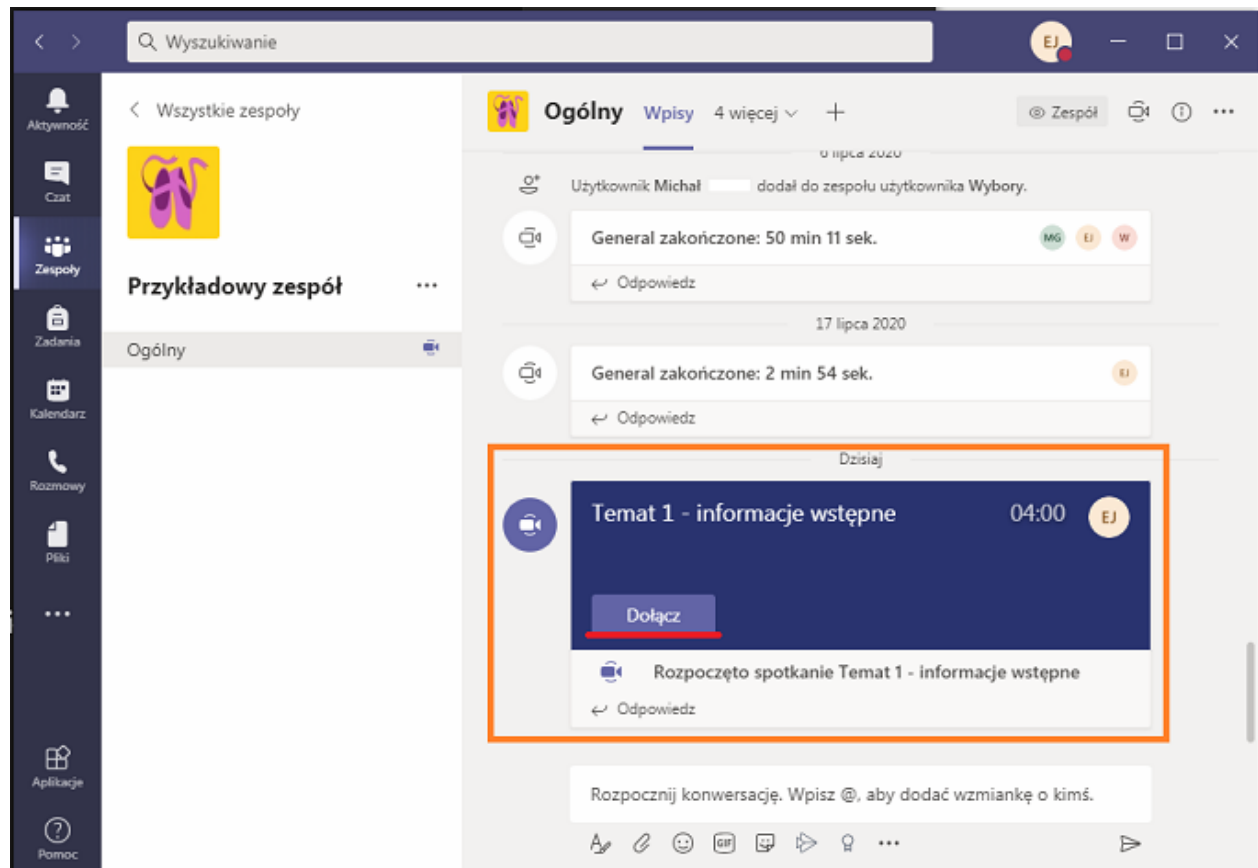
Wyszukiwanie

EJ

Aktywność
Czat
Zespoły
Zadania
Kalendarz
Rozmowy
Pliki
...
Aplikacje
Pomoc

< Wszystkie zespoły

Przykładowy zespół ...

Ogólny

Ogólny Wpisy 4 więcej + Zespół

6 lipca 2020

Użytkownik Michał dodał do zespołu użytkownika Wybory.

General zakończone: 50 min 11 sek. MG EJ W

Odpowiedz

17 lipca 2020

General zakończone: 2 min 54 sek. EJ

Odpowiedz

Dzisiaj

Temat 1 - informacje wstępne 04:00 EJ

Dołącz

Rozpoczęto spotkanie Temat 1 - informacje wstępne

Odpowiedz

Rozpocznij konwersację. Wpisz @, aby dodać wzmiankę o kimś.